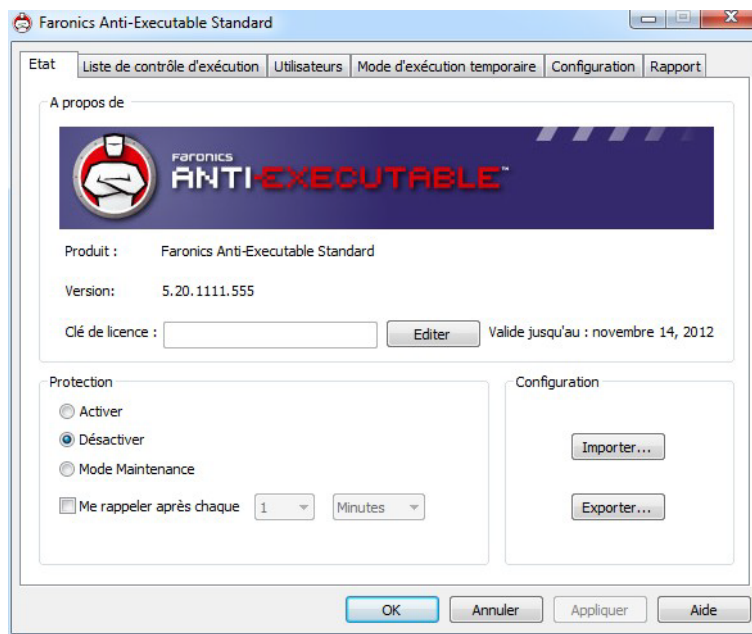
Faronics Anti-Executable Standard

Etat | Liste de contrôle d'exécution | Utilisateurs | Mode d'exécution temporaire | Configuration | Rapport

A propos de

Faronics
ANTI-EXECUTABLE™

Produit : Faronics Anti-Executable Standard

Version: 5.20.1111.555

Clé de licence : Editer Valide jusqu'au : novembre 14, 2012

Protection

Activer

Désactiver

Mode Maintenance

Me rappeler après chaque 1 Minutes

Configuration

Importer...

Exporter...

OK Annuler Appliquer Aide